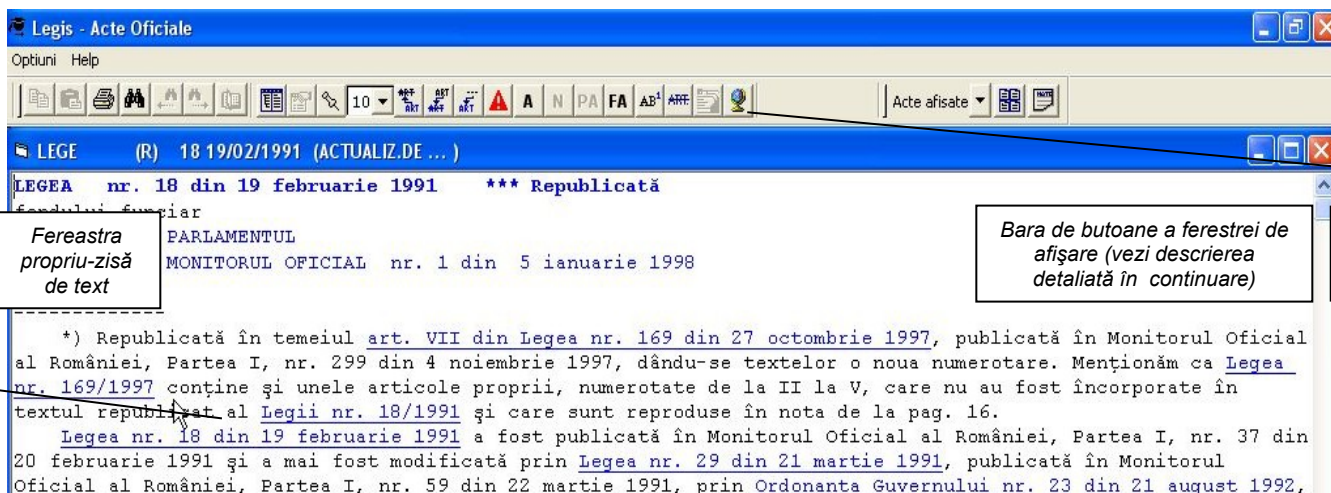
Legis - Acte Oficiale

Optiuni Help

10

A A N PA FA AB¹

Acte afisate

LEGE (R) 18 19/02/1991 (ACTUALIZ.DE ... )

LEGEA nr. 18 din 19 februarie 1991 *** Republicată

fondului funciar

PARLAMENTUL

MONITORUL OFICIAL nr. 1 din 5 ianuarie 1998

Fereastra propriu-zisă de text

Bara de butoane a ferestrei de afişare (vezi descrierea detaliată în continuare)

-------------

*) Republicată în temeiul art. VII din Legea nr. 169 din 27 octombrie 1997, publicată în Monitorul Oficial al României, Partea I, nr. 299 din 4 noiembrie 1997, dându-se textelor o noua numerotare. Menţionăm ca Legea nr. 169/1997 conţine şi unele articole proprii, numerotate de la II la V, care nu au fost încorporate în textul republicat al Legii nr. 18/1991 şi care sunt reproduse în nota de la pag. 16.

Legea nr. 18 din 19 februarie 1991 a fost publicată în Monitorul Oficial al României, Partea I, nr. 37 din 20 februarie 1991 şi a mai fost modificată prin Legea nr. 29 din 21 martie 1991, publicată în Monitorul Oficial al României, Partea I, nr. 59 din 22 martie 1991, prin Ordonanta Guvernului nr. 23 din 21 august 1992,